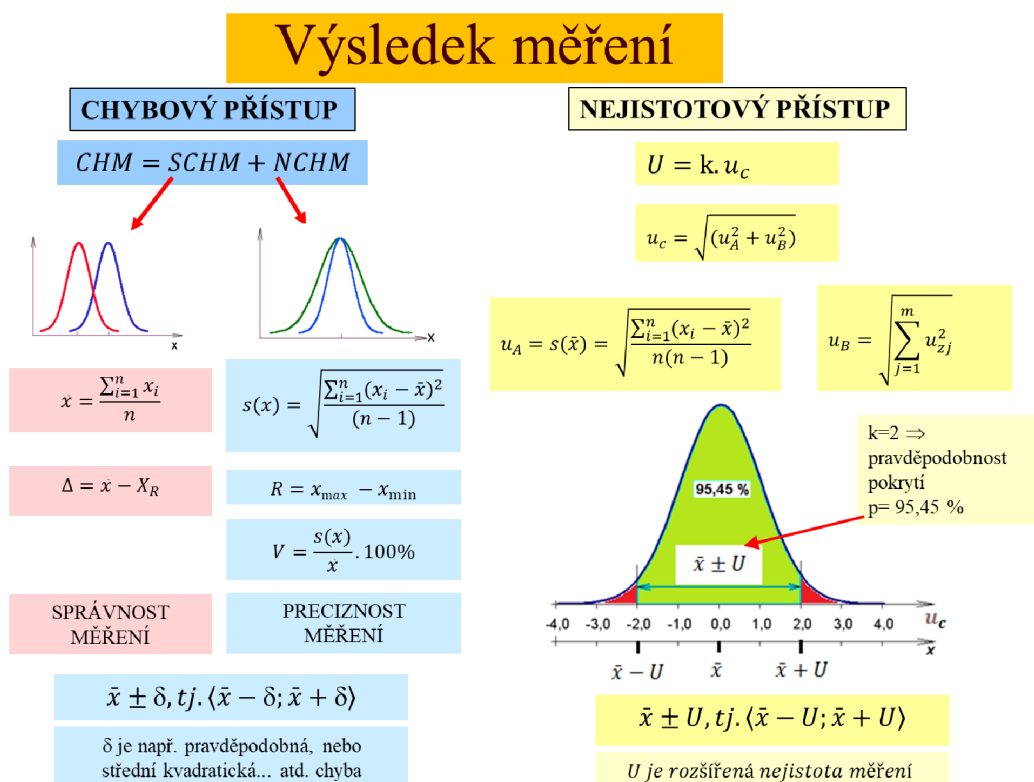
Výsledek měření

CHYBOVÝ PŘÍSTUP

$CHM = SCHM + NCHM$

x

x

$x = \frac{\sum_{i=1}^{n} x_i}{n}$

$s(x) = \sqrt{\frac{\sum_{i=1}^{n}(x_i - \bar{x})^2}{(n-1)}}$

$\Delta = x - X_R$

$R = x_{max} - x_{\min}$

$V = \frac{s(x)}{x} . 100\%$

SPRÁVNOST MĚŘENÍ

PRECIZNOST MĚŘENÍ

$\bar{x} \pm \delta, tj. \langle \bar{x} - \delta; \bar{x} + \delta \rangle$

δ je např. pravděpodobná, nebo střední kvadratická... atd. chyba

NEJISTOTOVÝ PŘÍSTUP

$U = \mathrm{k}. u_c$

$u_c = \sqrt{(u_A^2 + u_B^2)}$

$u_A = s(\bar{x}) = \sqrt{\frac{\sum_{i=1}^{n}(x_i - \bar{x})^2}{n(n-1)}}$

$u_B = \sqrt{\sum_{j=1}^{m} u_{zj}^2}$

k=2 ⇒ pravděpodobnost pokrytí p= 95,45 %

95,45 %

$\bar{x} \pm U$

-4,0 -3,0 -2,0 -1,0 0,0 1,0 2,0 3,0 4,0 $u_c$

$\bar{x} - U$ $\bar{x}$ $\bar{x} + U$ x

$\bar{x} \pm U, tj. \langle \bar{x} - U; \bar{x} + U \rangle$

U je rozšířená nejistota měření